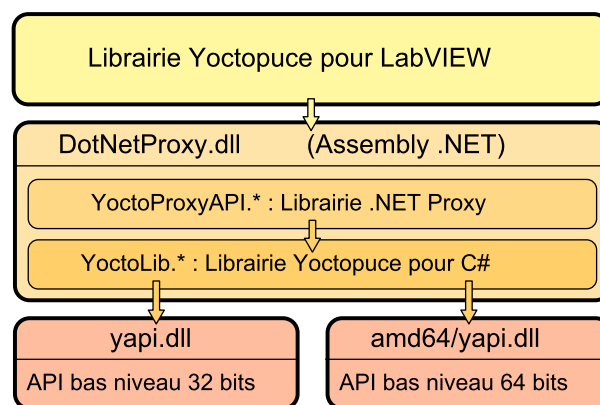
Librairie Yoctopuce pour LabVIEW

DotNetProxy.dll (Assembly .NET)

YoctoProxyAPI.* : Librairie .NET Proxy

YoctoLib.* : Librairie Yoctopuce pour C#

yapi.dll

API bas niveau 32 bits

amd64/yapi.dll

API bas niveau 64 bits